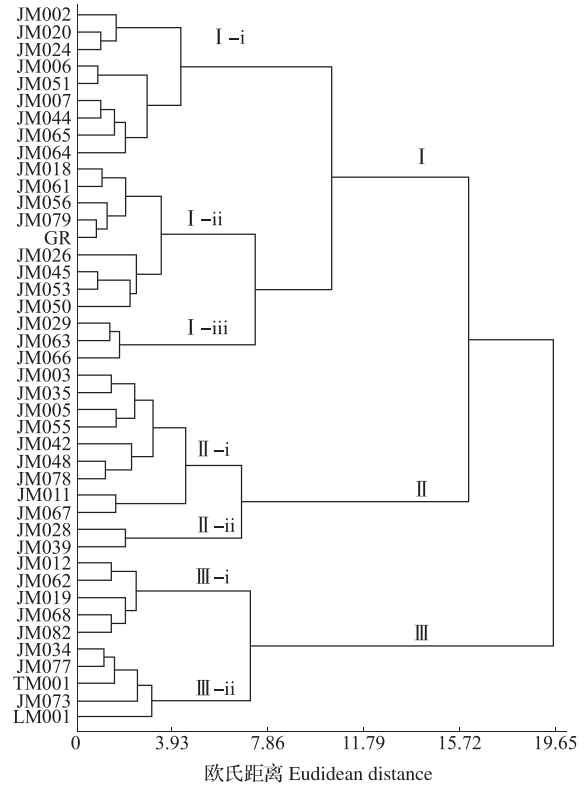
JM002
JM020
JM024
JM006
JM051
JM007
JM044
JM065
JM064
JM018
JM061
JM056
JM079
GR
JM026
JM045
JM053
JM050
JM029
JM063
JM066
JM003
JM035
JM005
JM055
JM042
JM048
JM078
JM011
JM067
JM028
JM039
JM012
JM062
JM019
JM068
JM082
JM034
JM077
TM001
JM073
LM001

Ⅰ-i
Ⅰ-ii
Ⅰ-iii
Ⅰ
Ⅱ-i
Ⅱ-ii
Ⅱ
Ⅲ-i
Ⅲ-ii
Ⅲ

0 3.93 7.86 11.79 15.72 19.65
欧氏距离 Eudidean distance